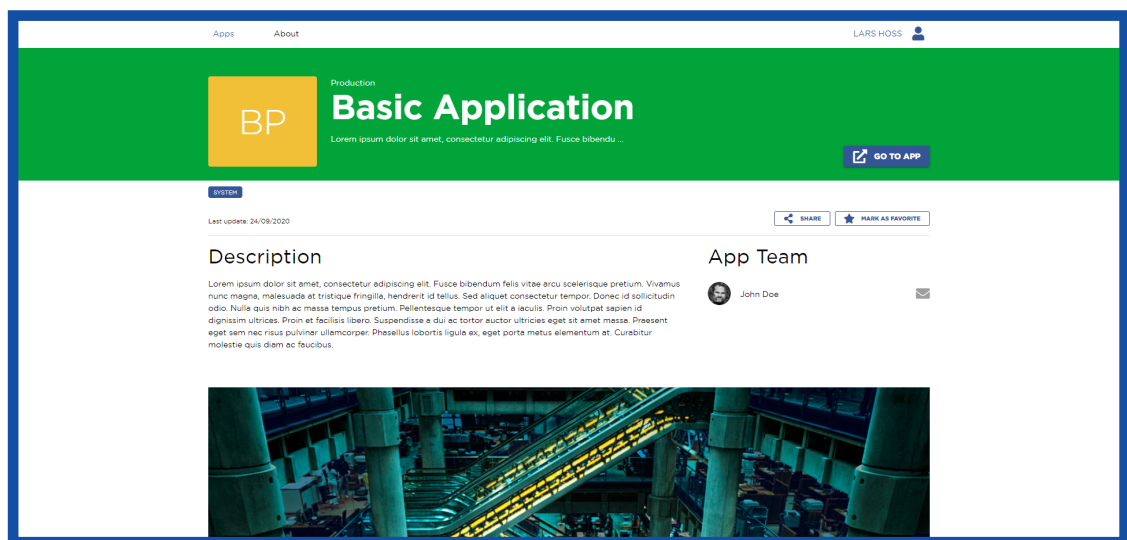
Apps About LARS HOSS

BP

Production

Basic Application

Lorem ipsum dolor sit amet, consectetur adipiscing elit. Fusce bibendu ...

GO TO APP

SYSTEM

Last update: 24/09/2020

SHARE MARK AS FAVORITE

Description

Lorem ipsum dolor sit amet, consectetur adipiscing elit. Fusce bibendum felis vitae arcu scelerisque pretium. Vivamus nunc magna, malesuada at tristique fringilla, hendrerit id tellus. Sed aliquet consectetur tempor. Donec id sollicitudin odio. Nulla quis nibh ac massa tempus pretium. Pellentesque tempor ut elit a iaculis. Proin volutpat sapien id dignissim ultrices. Proin et facilisis libero. Suspendisse a dui ac tortor auctor ultricies eget sit amet massa. Praesent eget sem nec risus pulvinar ullamcorper. Phasellus lobortis ligula ex, eget porta metus elementum at. Curabitur molestie quis diam ac faucibus.

App Team

John Doe